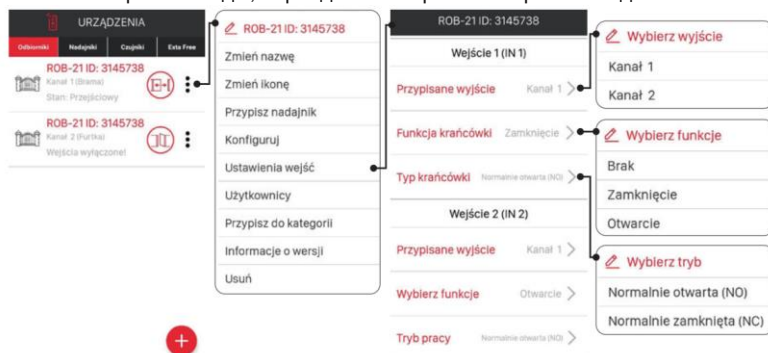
URZĄDZENIA

Odbiorniki | Nadajniki | Czujniki | Exta Free

ROB-21 ID: 3145738
Kanał 1 (Brama)
Stan: Przejściowy

ROB-21 ID: 3145738
Kanał 2 (Furtka)
Wejścia wyłączone!

ROB-21 ID: 3145738
Zmień nazwę
Zmień ikonę
Przypisz nadajnik
Konfiguruj
Ustawienia wejść
Użytkownicy
Przypisz do kategorii
Informacje o wersji
Usuń

ROB-21 ID: 3145738
Wejście 1 (IN 1)
Przypisane wyjście Kanał 1
Funkcja krańcówki Zamknięcie
Typ krańcówki Normalnie otwarta (NO)
Wejście 2 (IN 2)
Przypisane wyjście Kanał 1
Wybierz funkcje Otwarcie
Tryb pracy Normalnie otwarta (NO)

Wybierz wyjście
Kanał 1
Kanał 2

Wybierz funkcje
Brak
Zamknięcie
Otwarcie

Wybierz tryb
Normalnie otwarta (NO)
Normalnie zamknięta (NC)